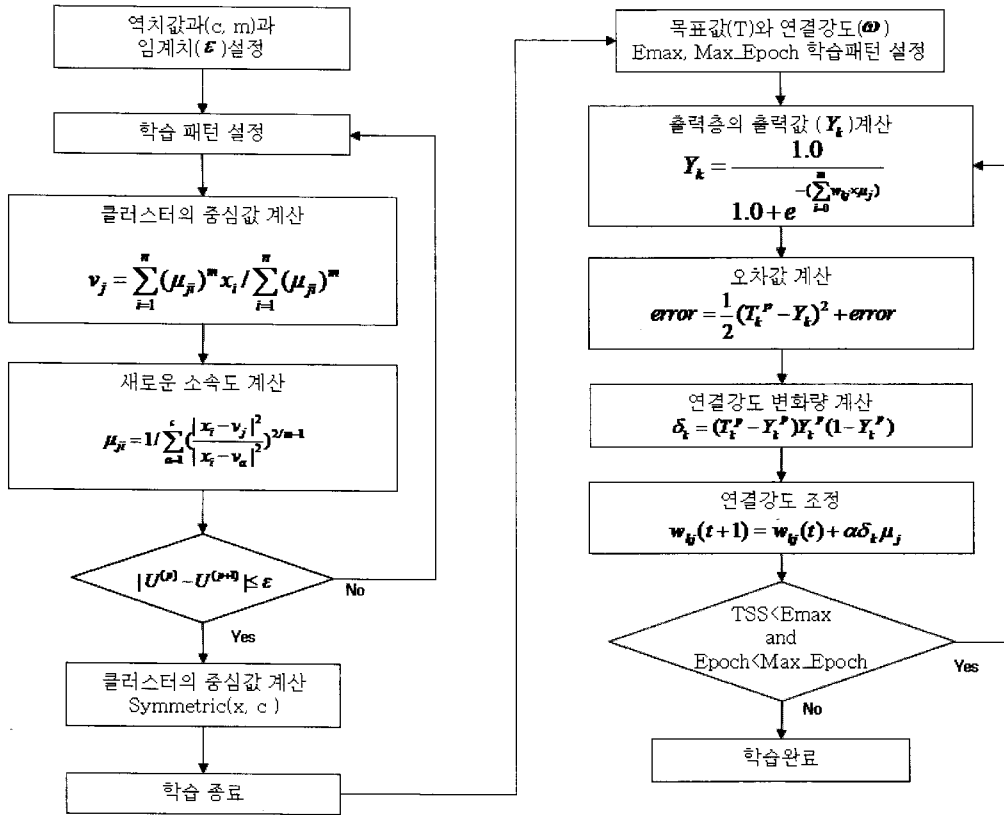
역치값과(c, m)과 임계치($\varepsilon$)설정

학습 패턴 설정

클러스터의 중심값 계산

$v_j = \sum_{i=1}^{n}(\mu_{ji})^m x_i / \sum_{i=1}^{n}(\mu_{ji})^m$

새로운 소속도 계산

$\mu_{ji} = 1/\sum_{\alpha=1}^{c}(\frac{|x_i - v_j|^2}{|x_i - v_\alpha|^2})^{2/m-1}$

$|U^{(p)} - U^{(p+1)}| \leq \varepsilon$

No

Yes

클러스터의 중심값 계산 Symmetric(x, c )

학습 종료

목표값(T)와 연결강도($\omega$) Emax, Max_Epoch 학습패턴 설정

출력층의 출력값 ($Y_k$)계산

$Y_k = \frac{1.0}{1.0 + e^{-(\sum_{i=0}^{n} w_{kj} \times \mu_j)}}$

오차값 계산

$error = \frac{1}{2}(T_k^p - Y_k)^2 + error$

연결강도 변화량 계산

$\delta_k = (T_k^p - Y_k^p)Y_k^p(1 - Y_k^p)$

연결강도 조정

$w_{kj}(t+1) = w_{kj}(t) + \alpha\delta_k\mu_j$

TSS<Emax and Epoch<Max_Epoch

Yes

No

학습완료